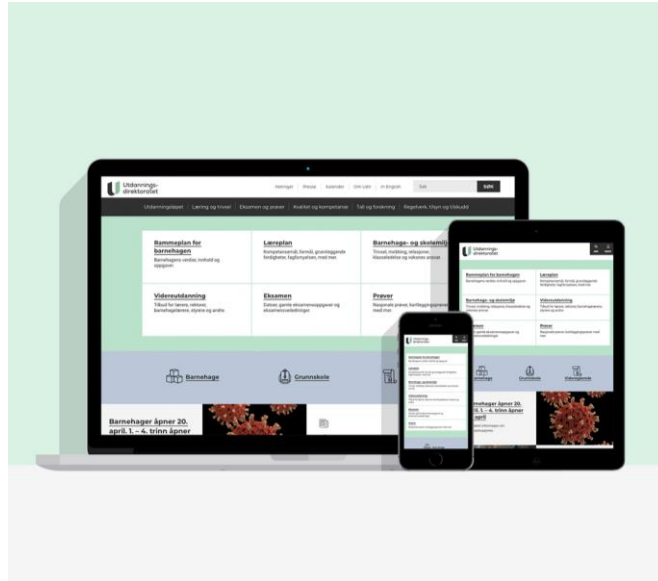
Utdannings-
direktoratet

Nettsteder | Skoleår | Kalender | Om Udir | In English

Søk

SØK

Utdanningsløpet | Læring og trivsel | Eksamen og prøver | Kvalitet og kompetanse | Tall og forskning | Regelverk, tilsyn og tilskudd

Rammeplan for barnehagen
Barnehagens verdier, innhold og oppgaver

Læreplan
Kompetansemål, formål, grunnleggende ferdigheter, fagfornyelsen, med mer

Barnehage- og skolemiljø
Trivsel, mobbing, relasjoner, klasseledelse og rektors ansvar

Videreutdanning
Tilbud for lærere, rektorer, barnehagelærere, styrere og andre

Eksamen
Datoer, gamle eksamensoppgaver og eksamensveiledninger

Prøver
Nasjonale prøver, kartleggingsprøver med mer

Barnehage

Grunnskole

Barnehager åpner 20. april. 1. – 4. trinn åpner

Utdannings-
direktoratet

Rammeplan for barnehagen

Læreplan

Barnehage- og skolemiljø

Videreutdanning

Eksamen

Prøver

Barnehage

Grunnskole

Videregående

Barnehager åpner 20. april. 1. – 4. trinn åpner 27. april

Utdannings-
direktoratet

Rammeplan for barnehagen

Læreplan

Barnehage- og skolemiljø

Videreutdanning

Eksamen

Prøver